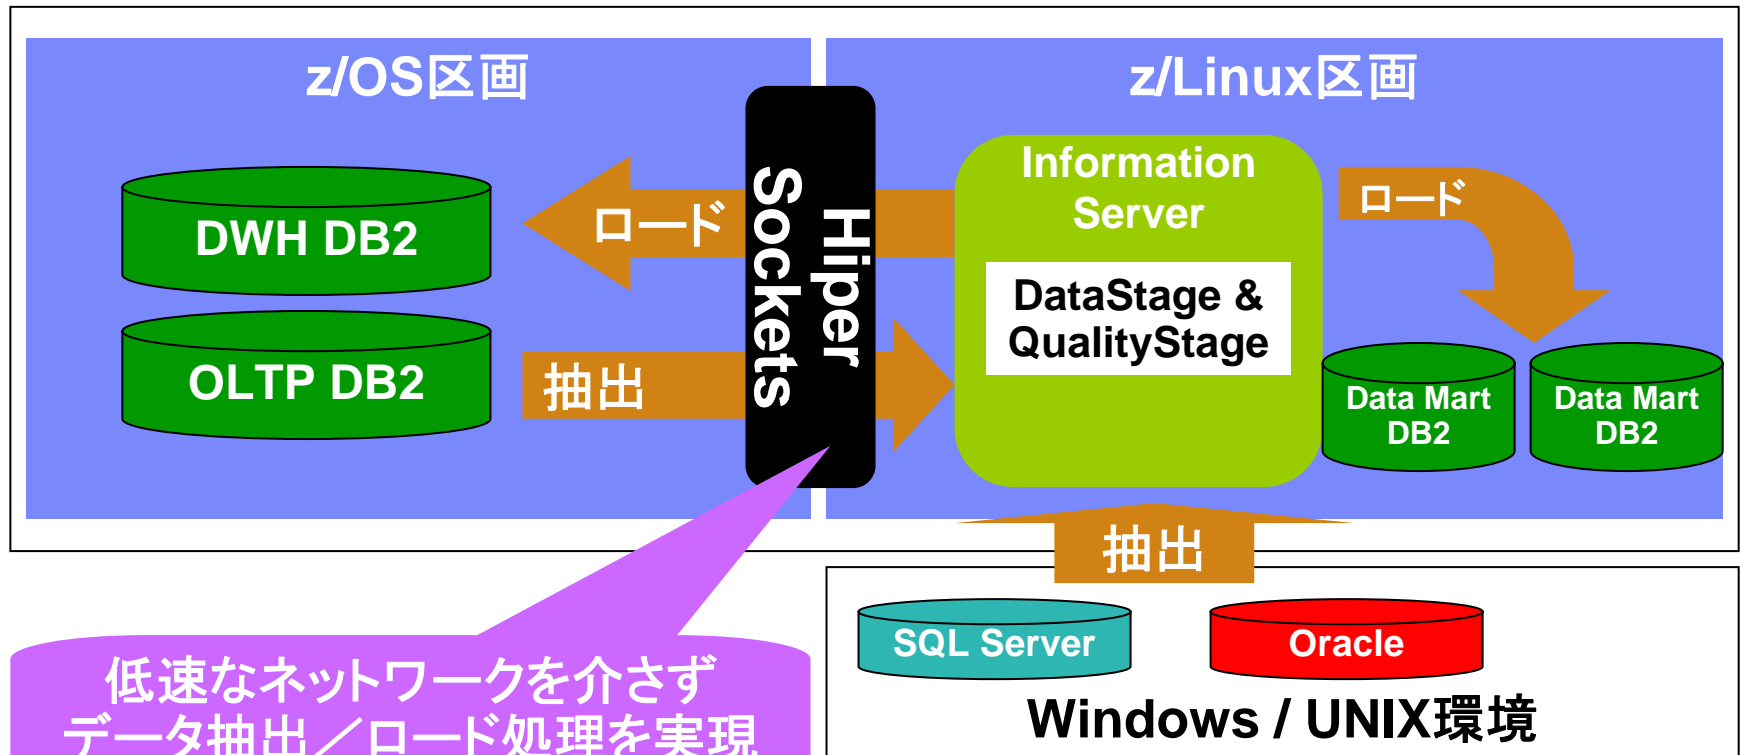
z/OS区画

z/Linux区画

DWH DB2

OLTP DB2

ロード

抽出

Hiper Sockets

Information Server

DataStage & QualityStage

ロード

Data Mart DB2

Data Mart DB2

抽出

SQL Server

Oracle

Windows / UNIX環境

低速なネットワークを介さず
データ抽出／ロード処理を実現